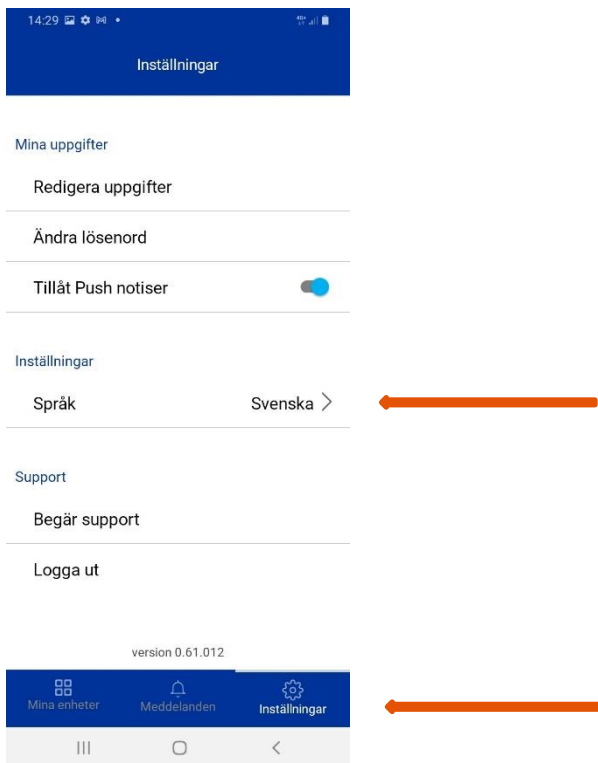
14:29

Inställningar

Mina uppgifter

Redigera uppgifter

Ändra lösenord

Tillåt Push notiser

Inställningar

Språk Svenska >

Support

Begär support

Logga ut

version 0.61.012

Mina enheter

Meddelanden

Inställningar